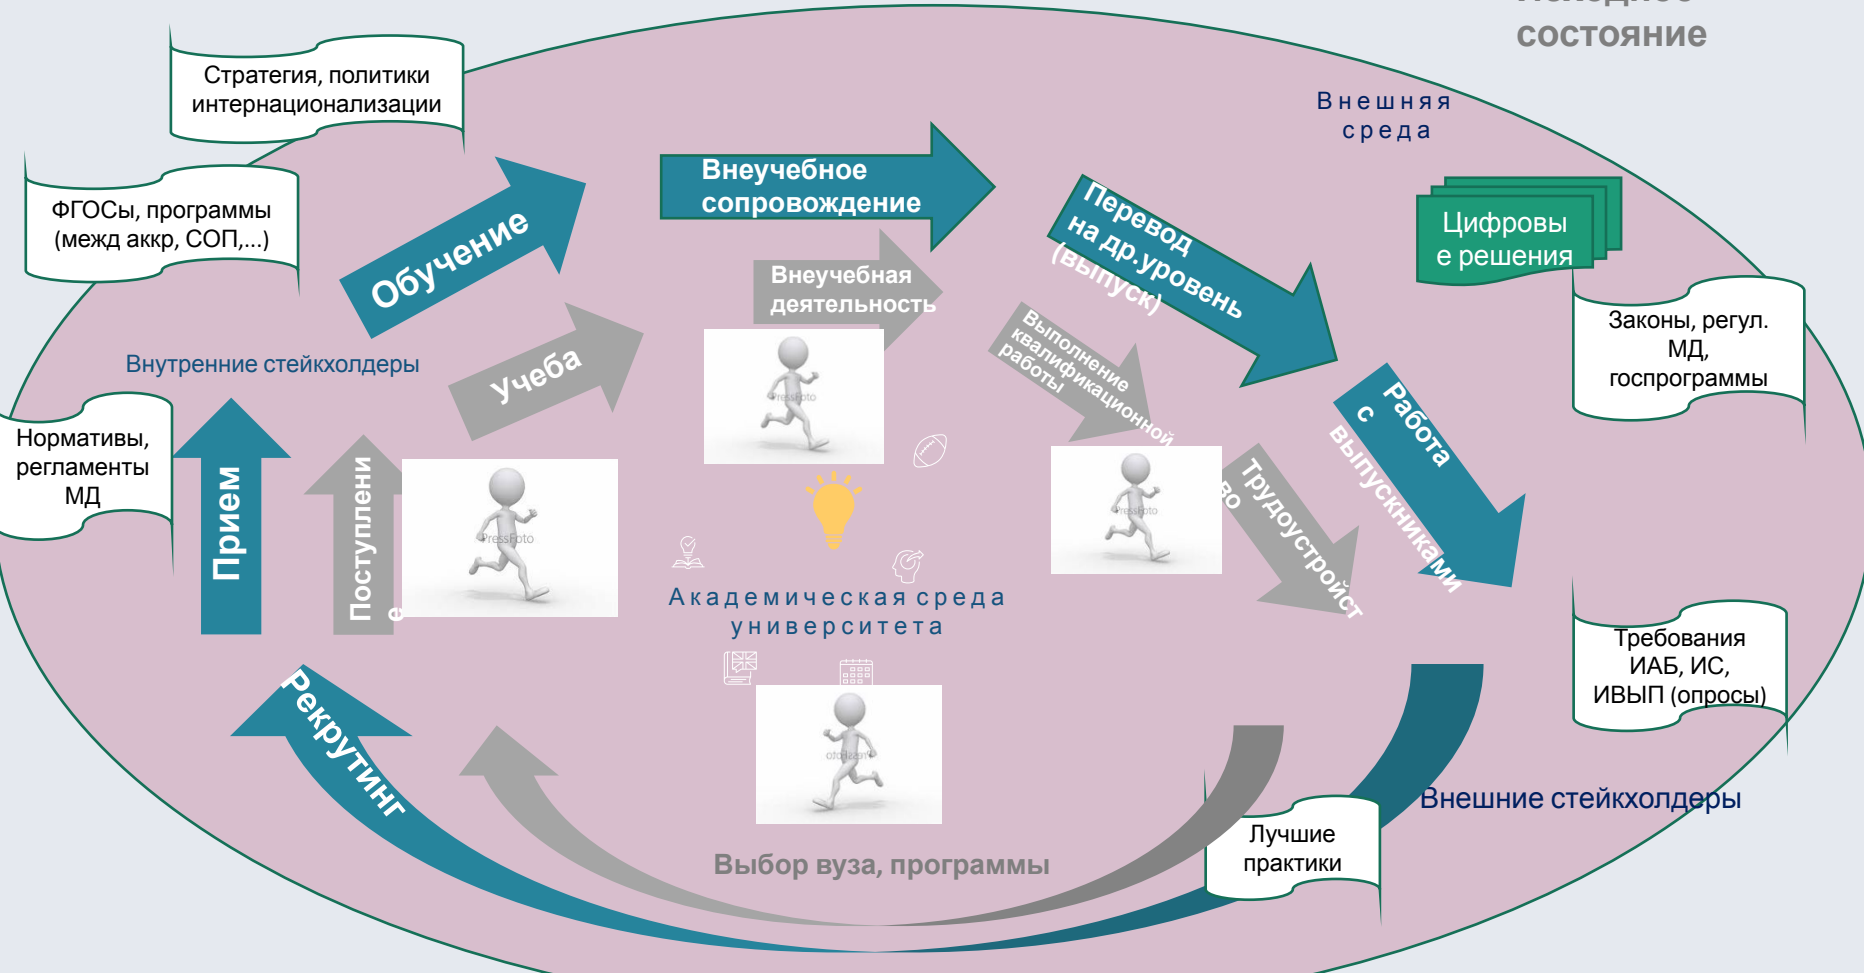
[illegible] состояние

Стратегия, политики интернационализации

ФГОСы, программы (межд аккр, СОП,...)

Внешняя среда

Обучение

Внеучебное сопровождение

Перевод на др.уровень (выпуск)

Цифровые решения

Законы, регул. МД, госпрограммы

Внеучебная деятельность

Выполнение квалификационной работы

Внутренние стейкхолдеры

Учеба

Нормативы, регламенты МД

Прием

Поступление

Работа с выпускниками

Трудоустройство

Академическая среда университета

Требования ИАБ, ИС, ИВЫП (опросы)

Рекрутинг

Внешние стейкхолдеры

Лучшие практики

Выбор вуза, программы